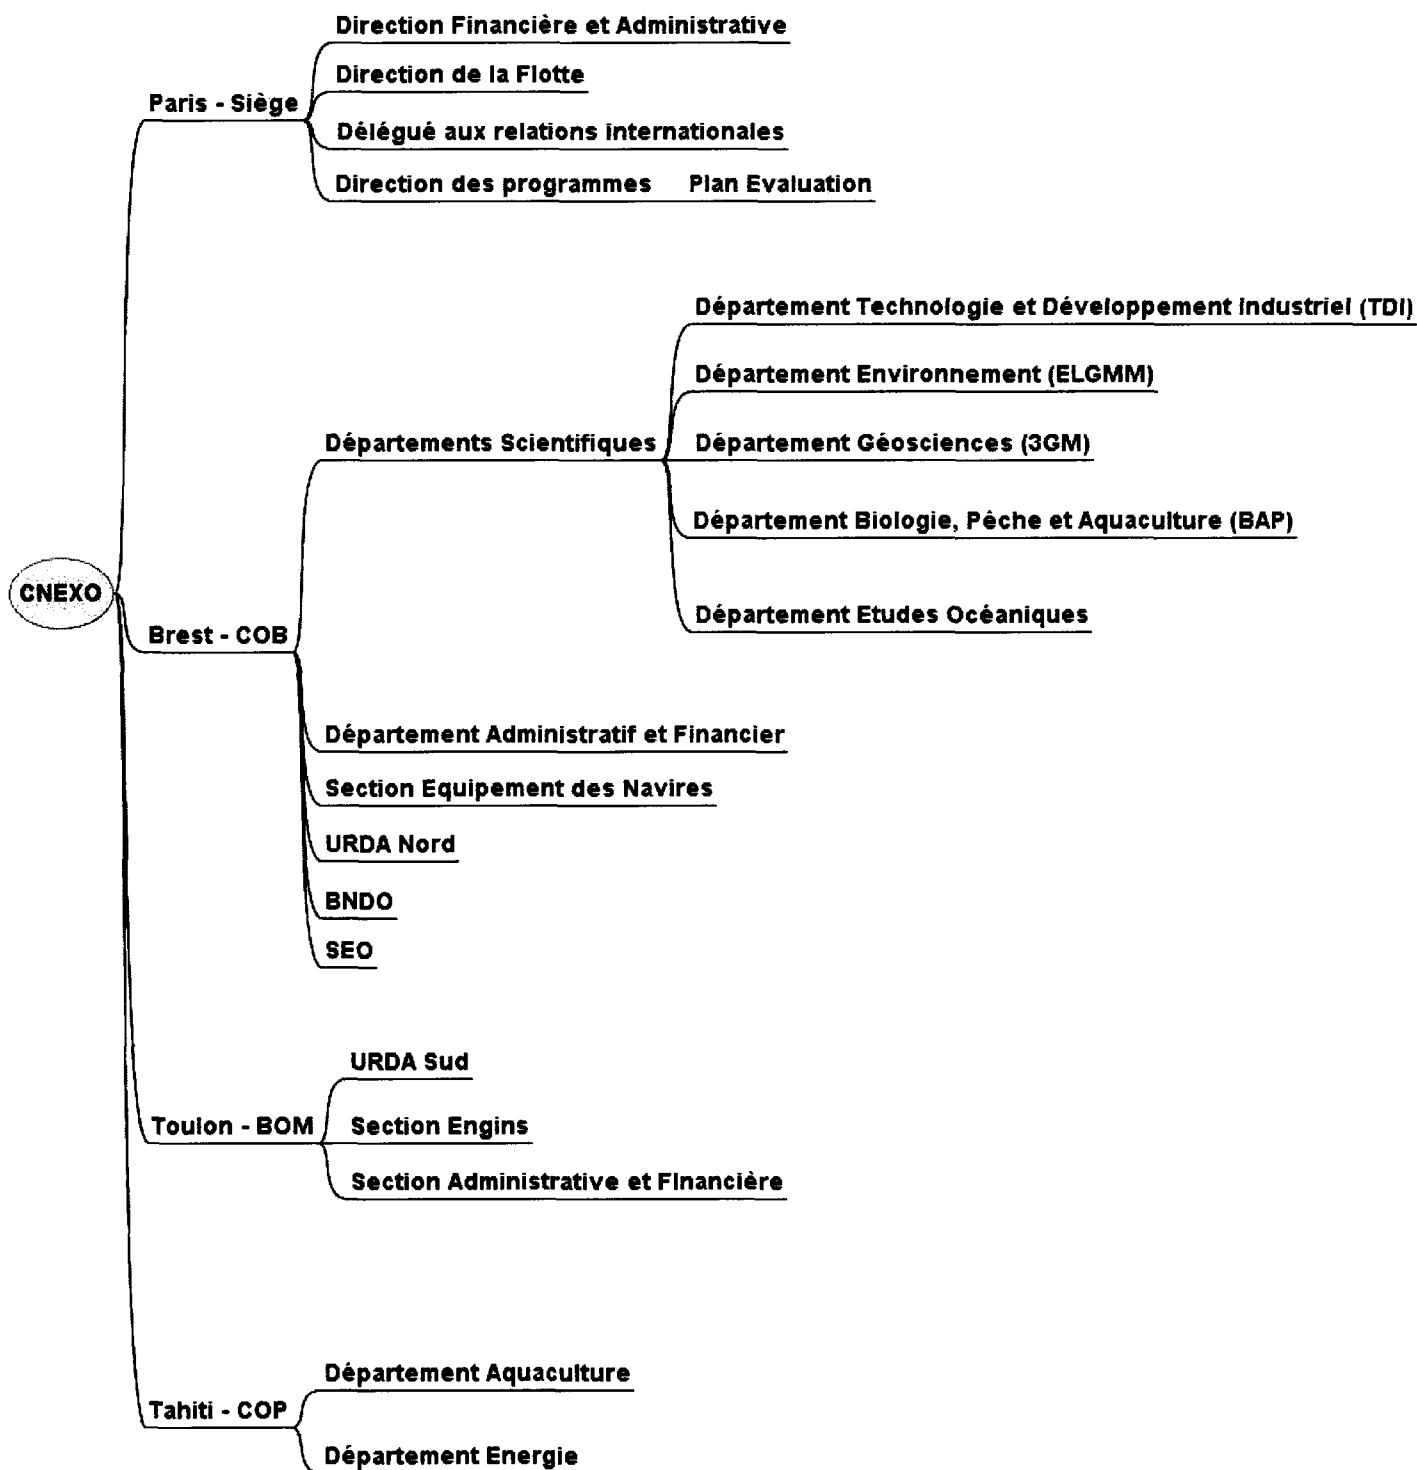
CNEXO

Paris - Siège

Direction Financière et Administrative

Direction de la Flotte

Délégué aux relations internationales

Direction des programmes Plan Evaluation

Brest - COB

Départements Scientifiques

Département Technologie et Développement Industriel (TDI)

Département Environnement (ELGMM)

Département Géosciences (3GM)

Département Biologie, Pêche et Aquaculture (BAP)

Département Etudes Océaniques

Département Administratif et Financier

Section Equipement des Navires

URDA Nord

BNDO

SEO

Toulon - BOM

URDA Sud

Section Engins

Section Administrative et Financière

Tahiti - COP

Département Aquaculture

Département Energie